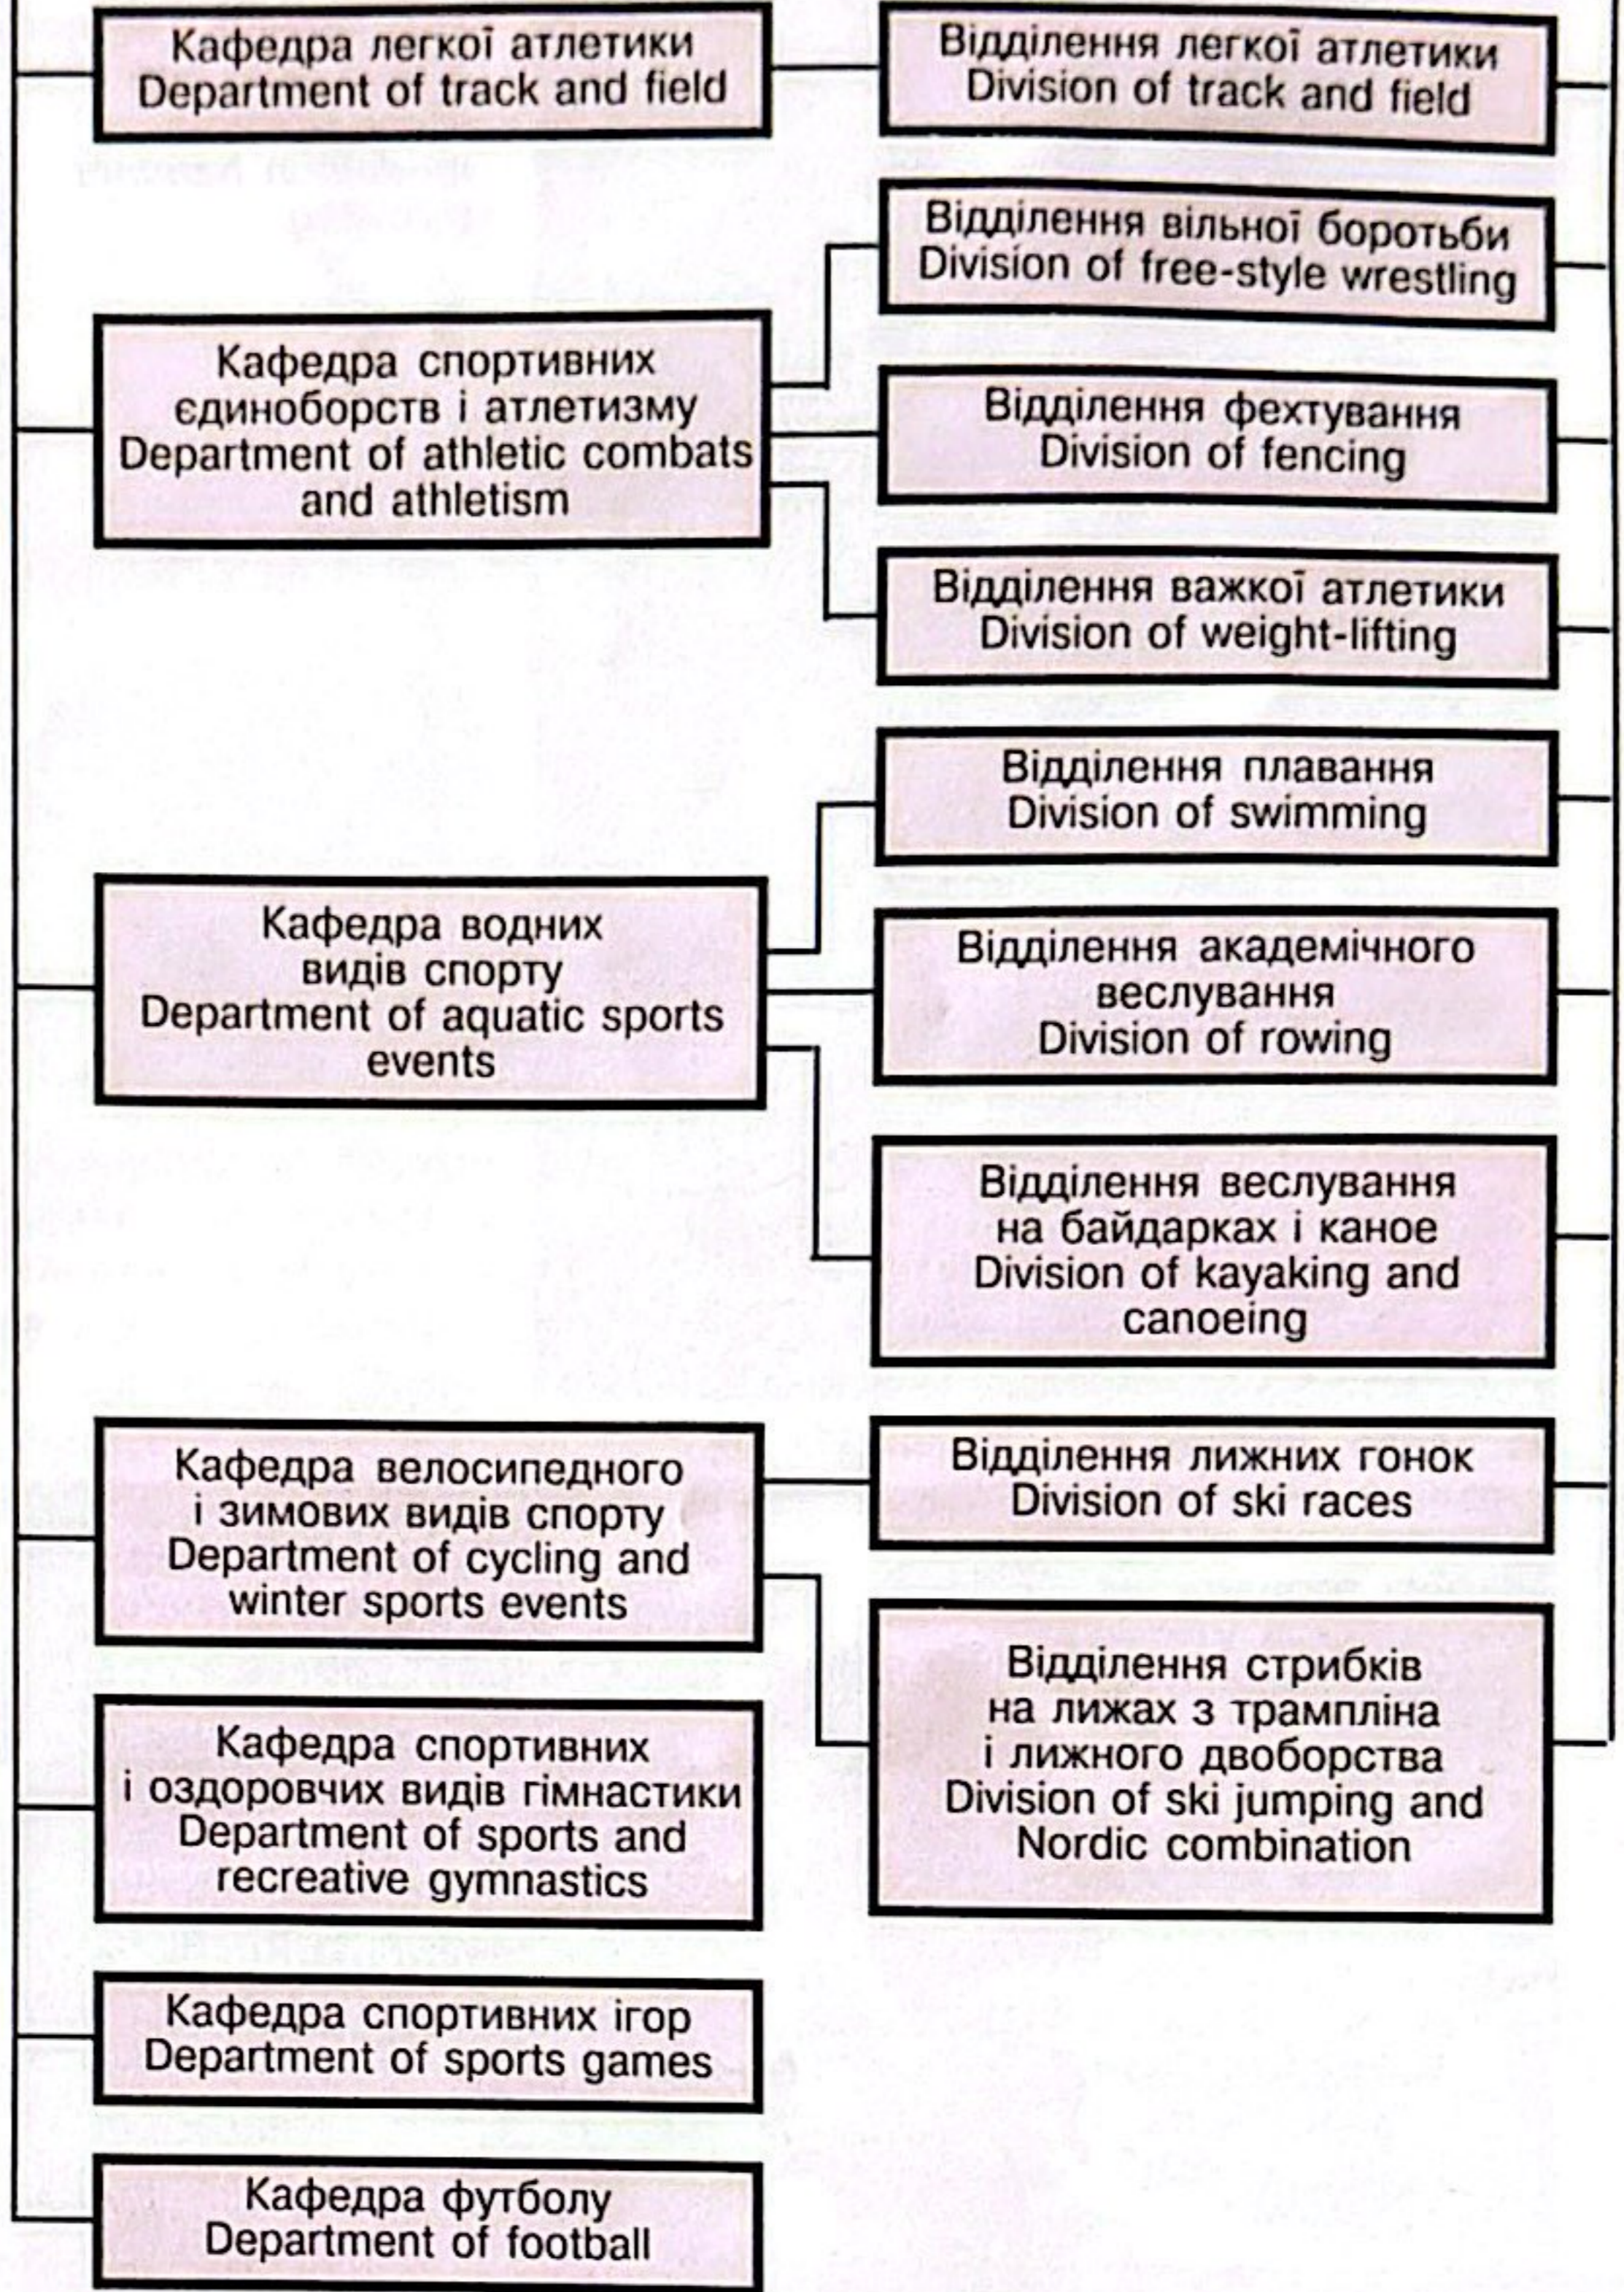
Кафедра легкої атлетики
Department of track and field

Відділення легкої атлетики
Division of track and field

Відділення вільної боротьби
Division of free-style wrestling

Кафедра спортивних єдиноборств і атлетизму
Department of athletic combats and athletism

Відділення фехтування
Division of fencing

Відділення важкої атлетики
Division of weight-lifting

Відділення плавання
Division of swimming

Кафедра водних видів спорту
Department of aquatic sports events

Відділення академічного веслування
Division of rowing

Відділення веслування на байдарках і каное
Division of kayaking and canoeing

Кафедра велосипедного і зимових видів спорту
Department of cycling and winter sports events

Відділення лижних гонок
Division of ski races

Відділення стрибків на лижах з трампліна і лижного двоборства
Division of ski jumping and Nordic combination

Кафедра спортивних і оздоровчих видів гімнастики
Department of sports and recreative gymnastics

Кафедра спортивних ігор
Department of sports games

Кафедра футболу
Department of football